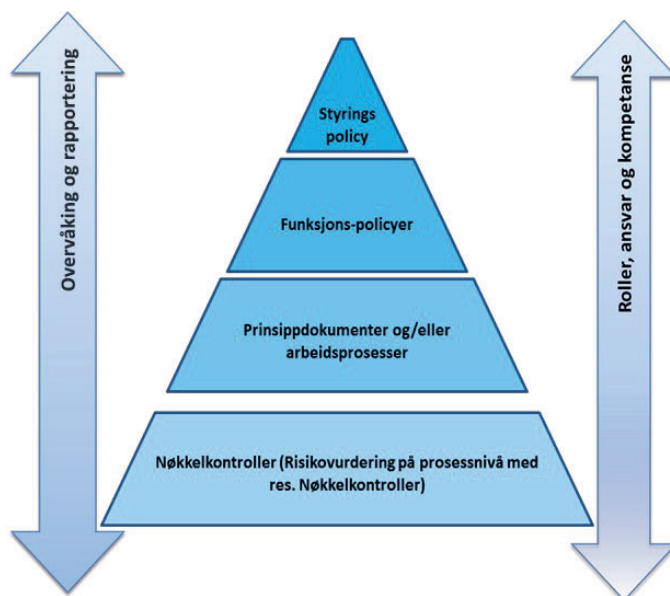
Overvåking og rapportering

Styrings policy

Funksjons-policyer

Prinsippdokumenter og/eller arbeidsprosesser

Nøkkelkontroller (Risikovurdering på prosessnivå med res. Nøkkelkontroller)

Roller, ansvar og kompetanse